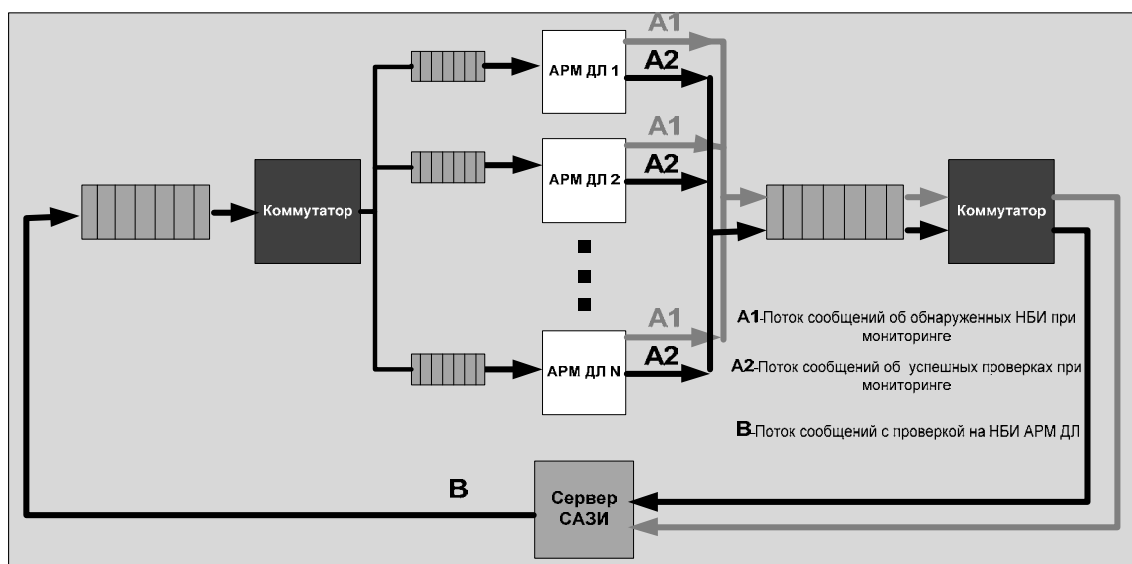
A1
A2
АРМ ДЛ 1
A1
A2
АРМ ДЛ 2
Коммутатор
Коммутатор
A1
A2
АРМ ДЛ N
A1-Поток сообщений об обнаруженных НБИ при мониторинге
A2-Поток сообщений об успешных проверках при мониторинге
B-Поток сообщений с проверкой на НБИ АРМ ДЛ
B
Сервер САЗИ